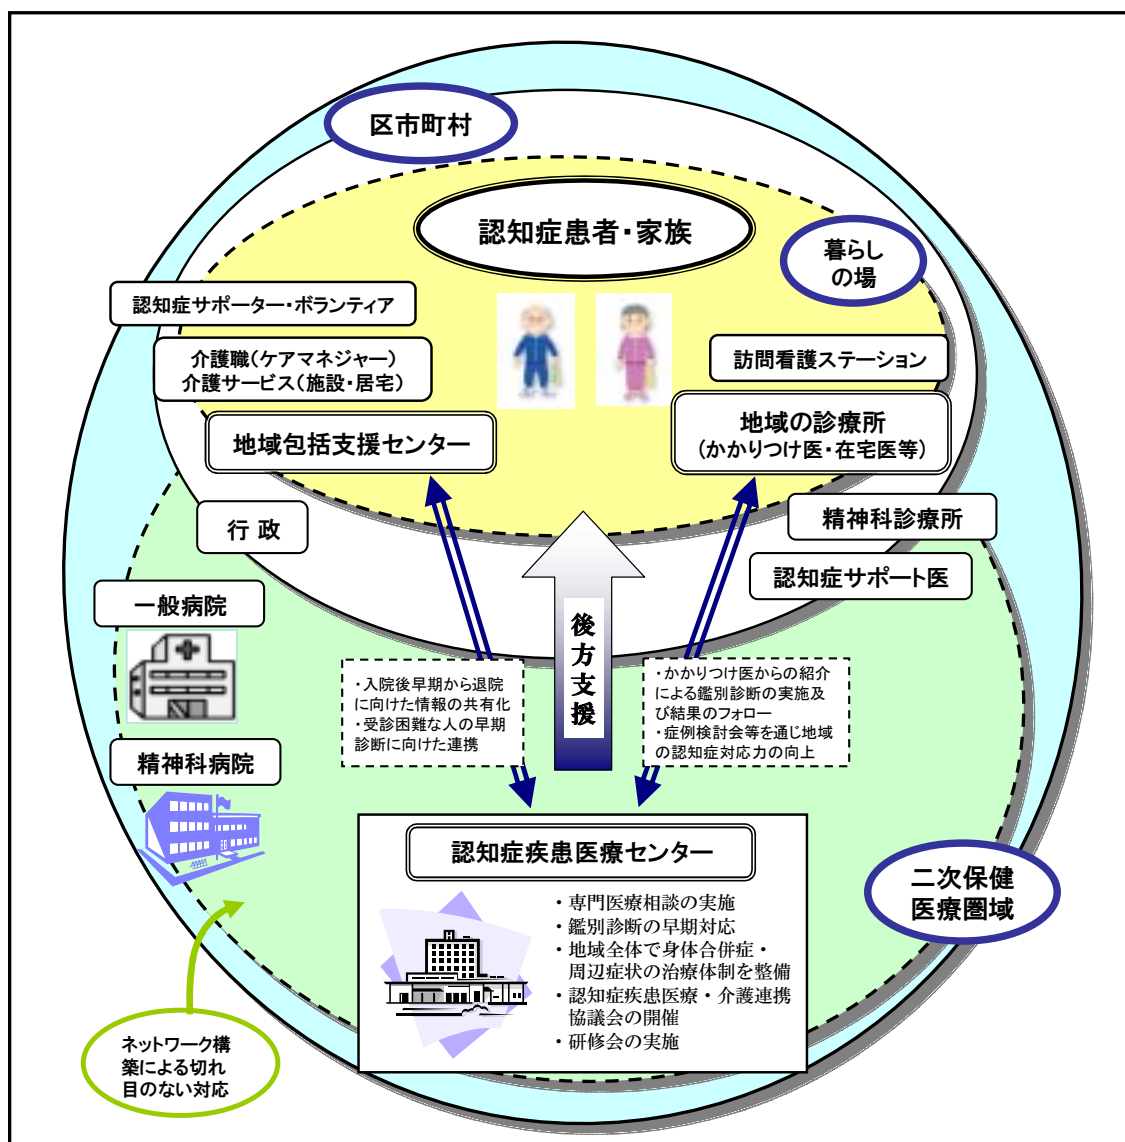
区市町村

認知症患者・家族

暮らしの場

認知症サポーター・ボランティア

介護職（ケアマネジャー）
介護サービス（施設・居宅）

訪問看護ステーション

地域包括支援センター

地域の診療所
（かかりつけ医・在宅医等）

行 政

精神科診療所

認知症サポート医

一般病院

後方支援

・入院後早期から退院に向けた情報の共有化
・受診困難な人の早期診断に向けた連携

・かかりつけ医からの紹介による鑑別診断の実施及び結果のフォロー
・症例検討会等を通じ地域の認知症対応力の向上

精神科病院

認知症疾患医療センター

・専門医療相談の実施
・鑑別診断の早期対応
・地域全体で身体合併症・周辺症状の治療体制を整備
・認知症疾患医療・介護連携協議会の開催
・研修会の実施

二次保健医療圏域

ネットワーク構築による切れ目のない対応